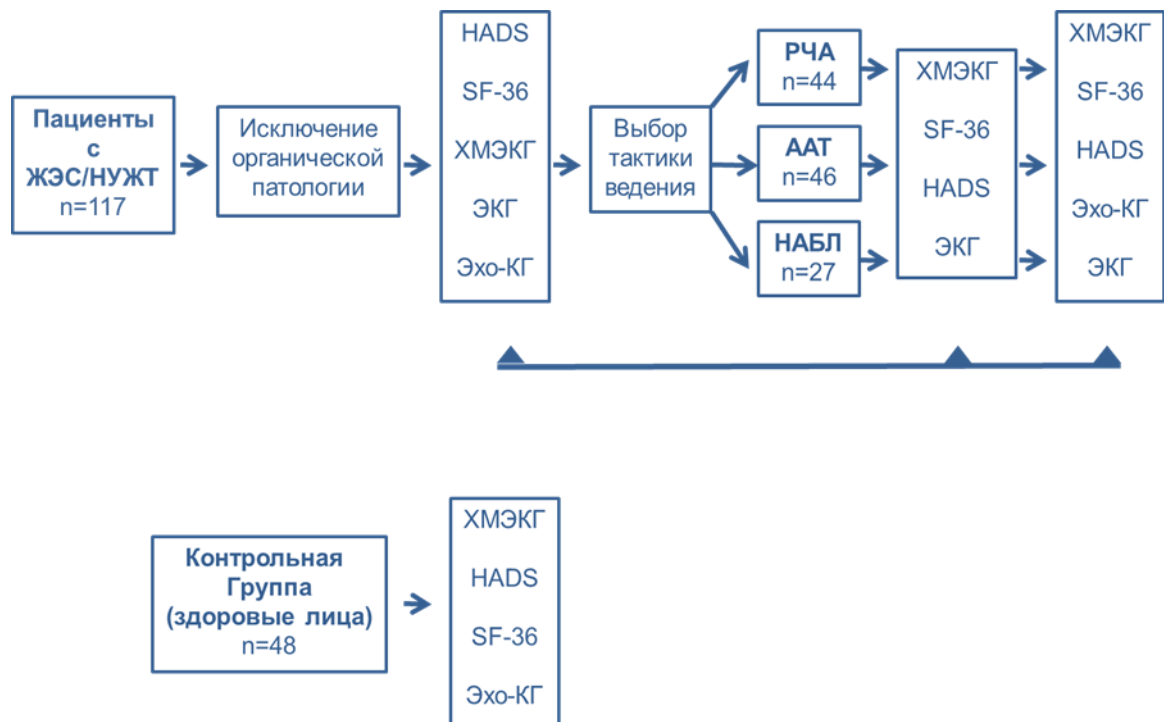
Пациенты с ЖЭС/НУЖТ n=117

Исключение органической патологии

HADS

SF-36

ХМЭКГ

ЭКГ

Эхо-КГ

Выбор тактики ведения

РЧА n=44

ААТ n=46

НАБЛ n=27

ХМЭКГ

SF-36

HADS

ЭКГ

ХМЭКГ

SF-36

HADS

Эхо-КГ

ЭКГ

Контрольная Группа (здоровые лица) n=48

ХМЭКГ

HADS

SF-36

Эхо-КГ